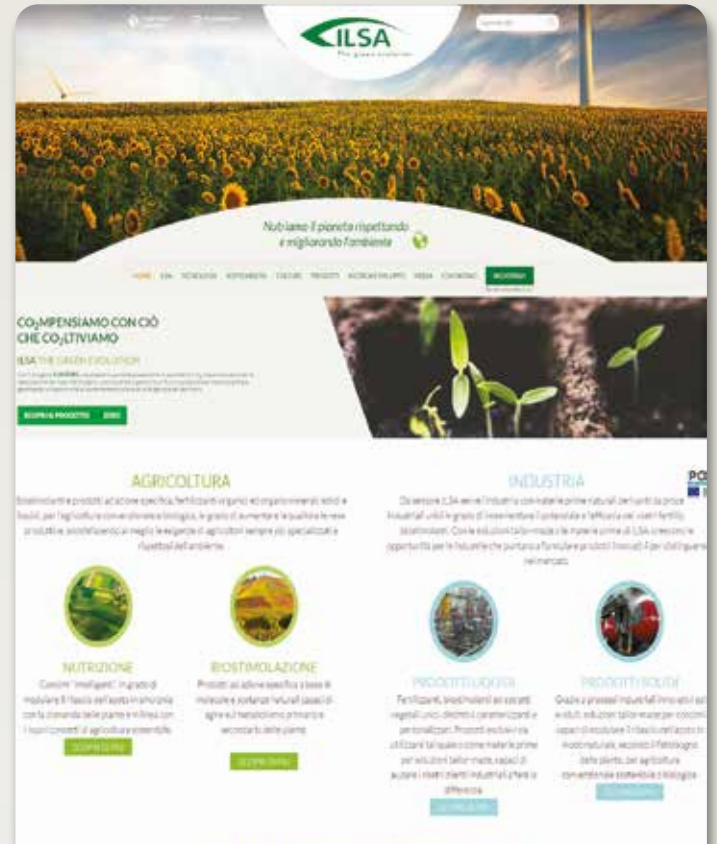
ILSA
The green evolution

Nutriamo il pianeta rispettando e migliorando l'ambiente

HOME ILSA TECNOLOGIA SOSTENIBILITÀ COLTURE PRODOTTI RICERCA E SVILUPPO MEDIA CONTATTACI

CO₂MPENSIAMO CON CIÒ CHE CO₂LTIVIAMO

ILSA THE GREEN EVOLUTION

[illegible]

SCOPRI IL PROGETTO

AGRICOLTURA

Biostimolanti e prodotti ad azione specifica, fertilizzanti organici ed organo minerali solidi e liquidi, per l'agricoltura convenzionale e biologica, in grado di aumentare la qualità e le rese produttive, soddisfacendo al meglio le esigenze di agricoltori sempre più specializzati e rispettosi dell'ambiente.

NUTRIZIONE

Concimi "intelligenti" in grado di modulare il rilascio dell'azoto in armonia con la domanda delle piante e in linea con i nuovi concetti di agricoltura sostenibile.

SCOPRI DI PIÙ

BIOSTIMOLAZIONE

Prodotti ad azione specifica a base di molecole e sostanze naturali capaci di agire sul metabolismo primario e secondario delle piante.

SCOPRI DI PIÙ

INDUSTRIA

Da sempre ILSA serve l'industria con materie prime naturali per tutti la prima industriali utili in grado di incrementare il potenziale e l'efficacia nei loro fertili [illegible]. Con le soluzioni tailor-made e le materie prime di ILSA crescono le opportunità per le industrie che puntano a formulare prodotti innovativi per distinguersi nel mercato.

PRODOTTI LIQUIDI

Fertilizzanti, biostimolanti ed estratti vegetali unici, distintivi e caratterizzanti e personalizzati. Prodotti esclusivi da utilizzarsi tal quale o come materie prime per soluzioni tailor-made, capaci di aiutare i nostri clienti industriali a fare la differenza.

SCOPRI DI PIÙ

PRODOTTI SOLIDI

Grazie a processi industriali innovativi solidi e solubili, soluzioni tailor-made per concimi capaci di modulare il rilascio dell'azoto in modo naturale, secondo il fabbisogno delle piante, per agricoltura convenzionale sostenibile e biologica.

SCOPRI DI PIÙ